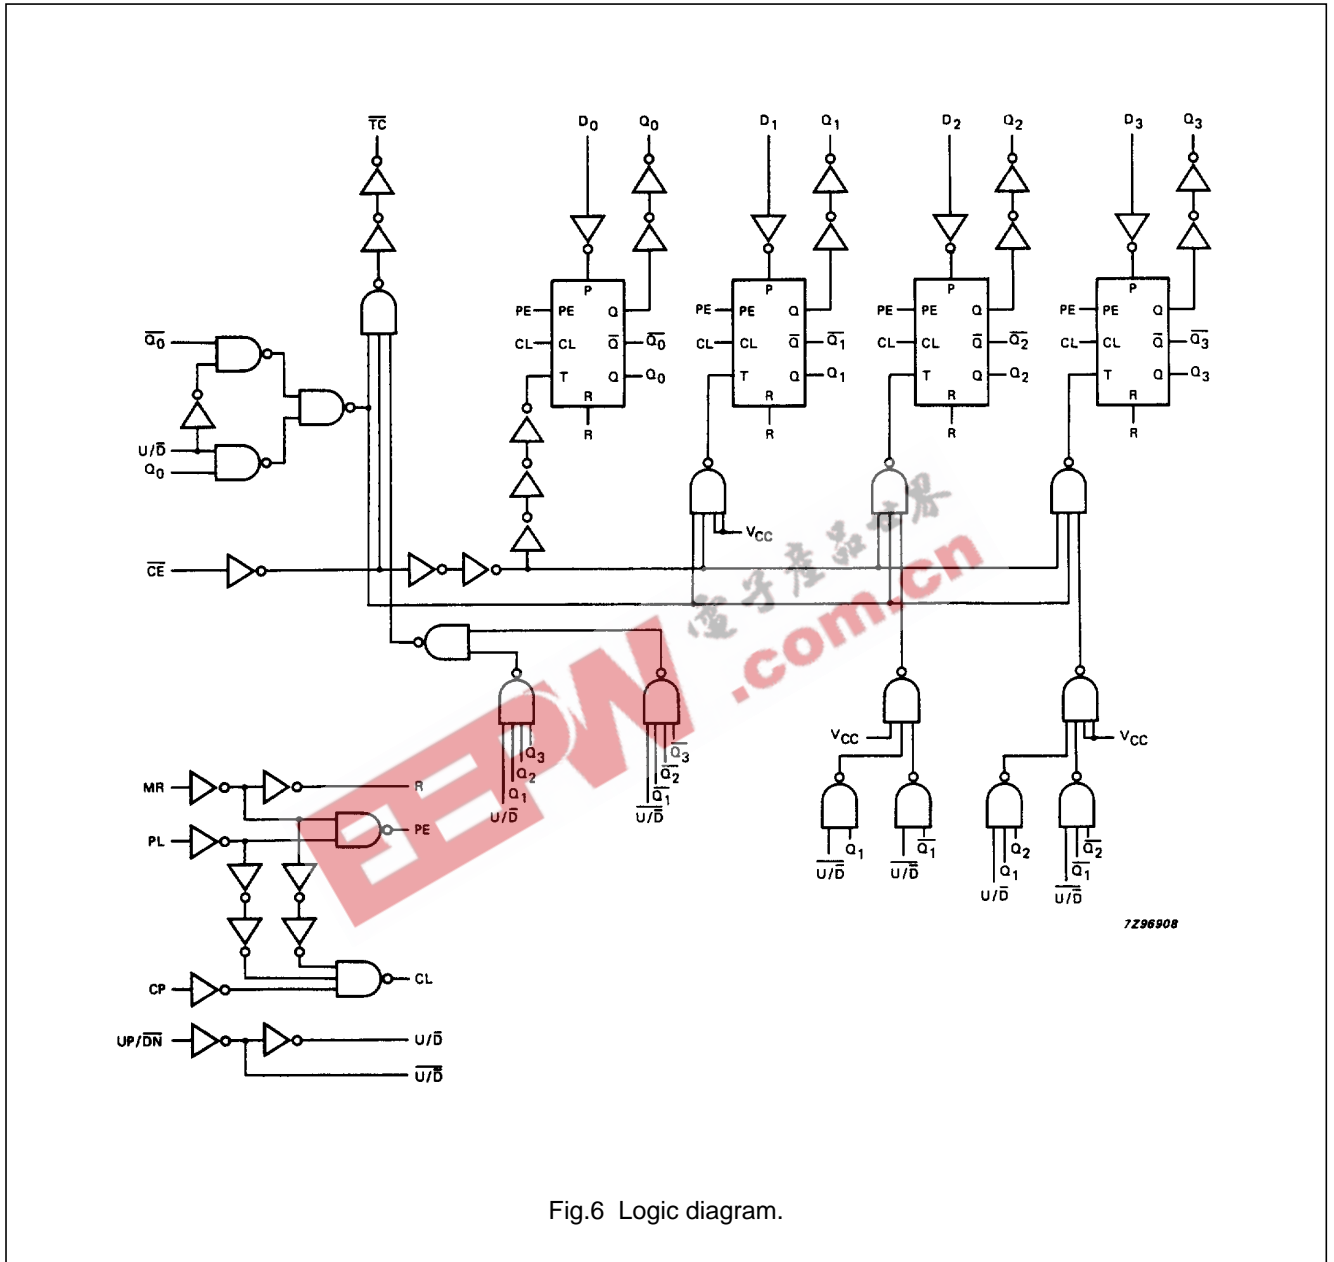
$\overline{TC}$

$D_0$ $Q_0$ $D_1$ $Q_1$ $D_2$ $Q_2$ $D_3$ $Q_3$

P PE Q CL $\overline{Q}$ T Q R

PE CL $\overline{Q_0}$ $Q_0$ R

P PE Q CL $\overline{Q}$ T Q R

PE CL $\overline{Q_1}$ $Q_1$ R

P PE Q CL $\overline{Q}$ T Q R

PE CL $\overline{Q_2}$ $Q_2$ R

P PE Q CL $\overline{Q}$ T Q R

PE CL $\overline{Q_3}$ $Q_3$ R

$\overline{Q_0}$

U/$\overline{D}$

$Q_0$

$\overline{CE}$

$V_{CC}$

电子产品世界

.com.cn

EEPW

$Q_3$ $Q_2$ $Q_1$ U/$\overline{D}$

$\overline{Q_3}$ $\overline{Q_2}$ $\overline{Q_1}$ $\overline{U/\overline{D}}$

$V_{CC}$

$V_{CC}$

$Q_1$ $\overline{U/\overline{D}}$

$\overline{Q_1}$ $\overline{U/\overline{D}}$

$Q_2$ $Q_1$ U/$\overline{D}$

$\overline{Q_2}$ $\overline{Q_1}$ $\overline{U/\overline{D}}$

MR R

PL PE

CP CL

UP/$\overline{DN}$ U/$\overline{D}$

$\overline{U/\overline{D}}$

7Z96908

Fig.6 Logic diagram.